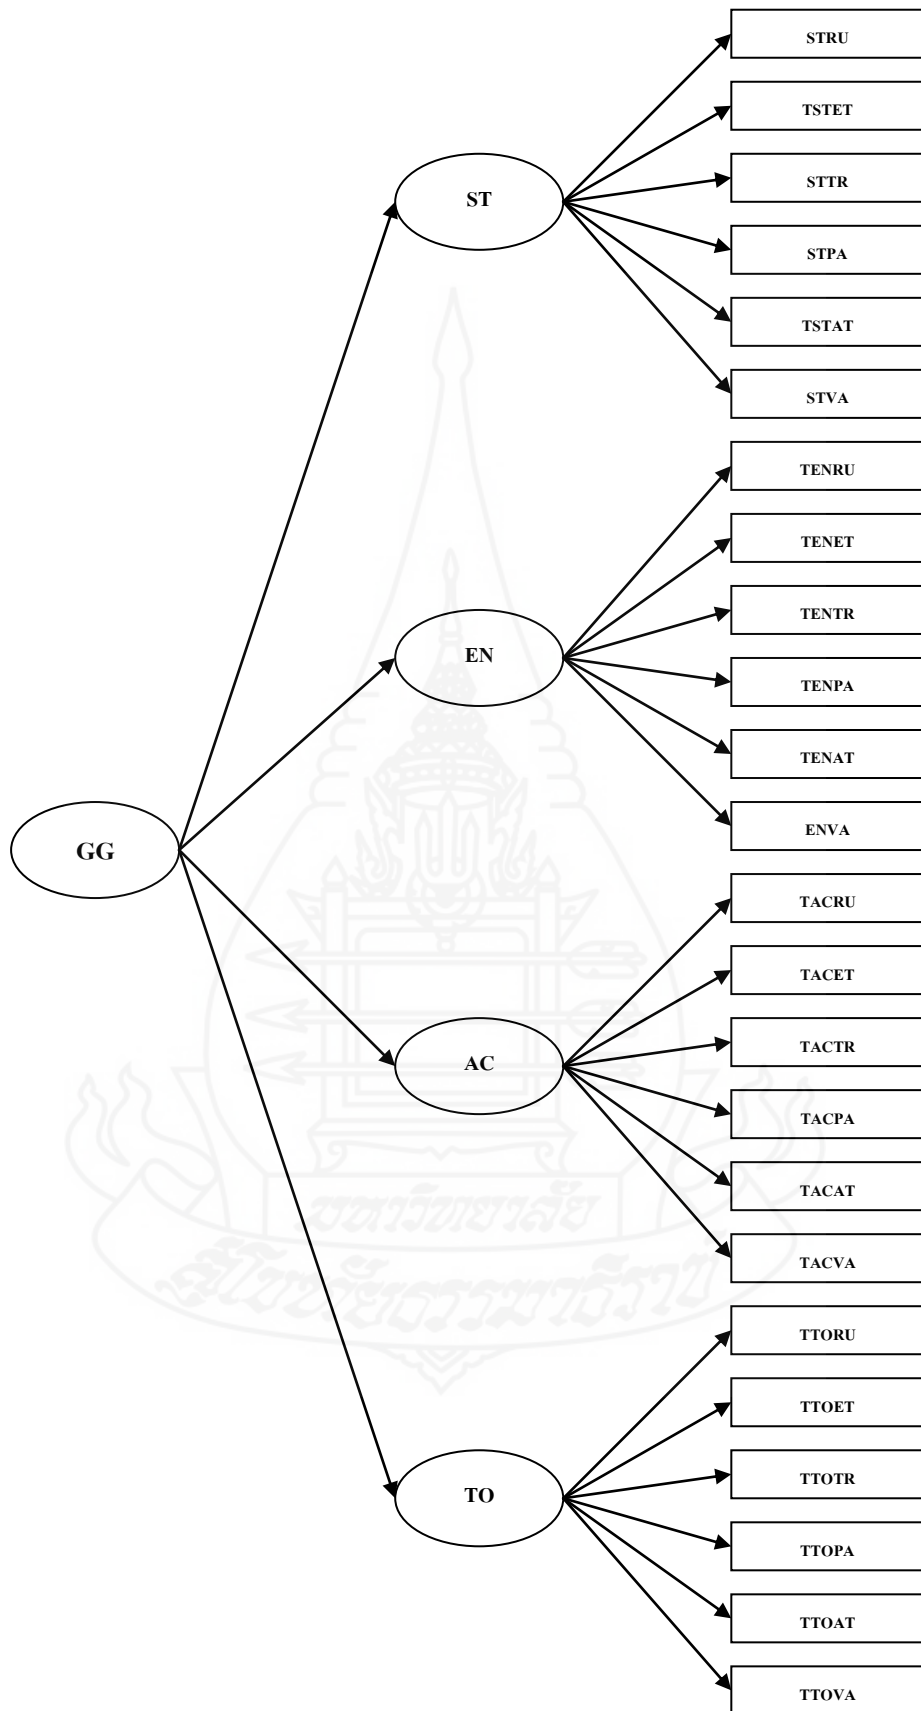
GG

ST

STRU

TSTET

STTR

STPA

TSTAT

STVA

EN

TENRU

TENET

TENTR

TENPA

TENAT

ENVA

AC

TACRU

TACET

TACTR

TACPA

TACAT

TACVA

TO

TTORU

TTOET

TTOTR

TTOPA

TTOAT

TTOVA

มหาวิทยาลัยสุโขทัยธรรมาธิราช